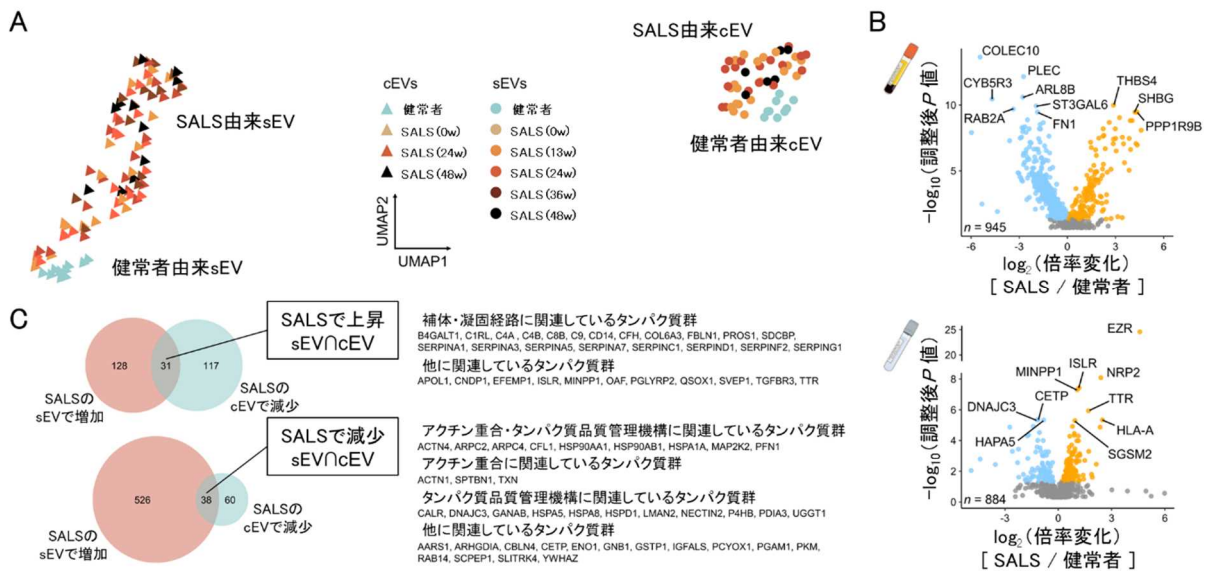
A

SALS由来sEV

健常者由来sEV

cEVs
健常者
SALS(0w)
SALS(24w)
SALS(48w)

sEVs
健常者
SALS(0w)
SALS(13w)
SALS(24w)
SALS(36w)
SALS(48w)

UMAP2
UMAP1

SALS由来cEV

健常者由来cEV

B

COLEC10
PLEC
CYB5R3
ARL8B
THBS4
SHBG
RAB2A
ST3GAL6
FN1
PPP1R9B

$-\log_{10}$(調整後$P$値)
10
5
$n$ = 945
-6 -3 0 3 6
$\log_2$(倍率変化)
[ SALS / 健常者 ]

C

128
31
117
SALSのsEVで増加
SALSのcEVで減少

SALSで上昇
sEV∩cEV

補体・凝固経路に関連しているタンパク質群
B4GALT1, C1RL, C4A, C4B, C8B, C9, CD14, CFH, COL6A3, FBLN1, PROS1, SDCBP, SERPINA1, SERPINA3, SERPINA5, SERPINA7, SERPINC1, SERPIND1, SERPINF2, SERPING1
他に関連しているタンパク質群
APOL1, CNDP1, EFEMP1, ISLR, MINPP1, OAF, PGLYRP2, QSOX1, SVEP1, TGFBR3, TTR

526
38
60
SALSのsEVで増加
SALSのcEVで減少

SALSで減少
sEV∩cEV

アクチン重合・タンパク質品質管理機構に関連しているタンパク質群
ACTN4, ARPC2, ARPC4, CFL1, HSP90AA1, HSP90AB1, HSPA1A, MAP2K2, PFN1
アクチン重合に関連しているタンパク質群
ACTN1, SPTBN1, TXN
タンパク質品質管理機構に関連しているタンパク質群
CALR, DNAJC3, GANAB, HSPA5, HSPA8, HSPD1, LMAN2, NECTIN2, P4HB, PDIA3, UGGT1
他に関連しているタンパク質群
AARS1, ARHGDIA, CBLN4, CETP, ENO1, GNB1, GSTP1, IGFALS, PCYOX1, PGAM1, PKM, RAB14, SCPEP1, SLITRK4, YWHAZ

EZR
25
20
15
10
8
6
4
2
0
MINPP1
ISLR
NRP2
CETP
DNAJC3
TTR
HAPA5
HLA-A
SGSM2
$-\log_{10}$(調整後$P$値)
$n$ = 884
-3 0 3 6
$\log_2$(倍率変化)
[ SALS / 健常者 ]